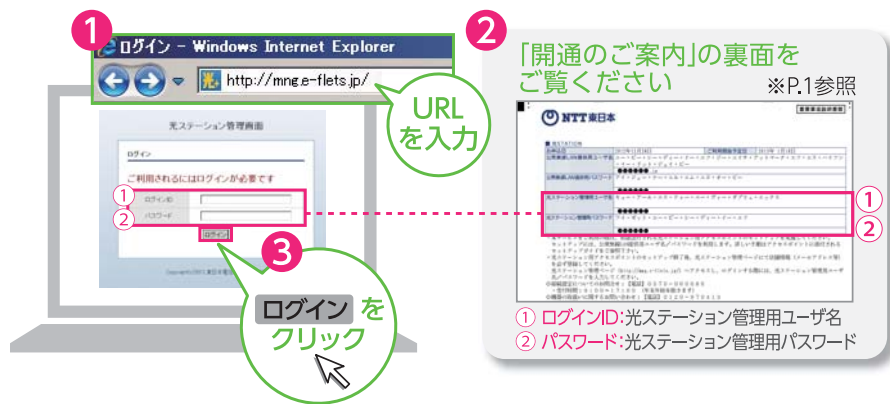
1

ログイン - Windows Internet Explorer

http://mng.e-flets.jp/

URL を入力

光ステーション管理画面

ログイン

ご利用されるにはログインが必要です

① ログインID

② パスワード

ログイン

3

ログイン をクリック

2

「開通のご案内」の裏面をご覧ください

※P.1参照

NTT東日本

①

②

① ログインID:光ステーション管理用ユーザ名

② パスワード:光ステーション管理用パスワード